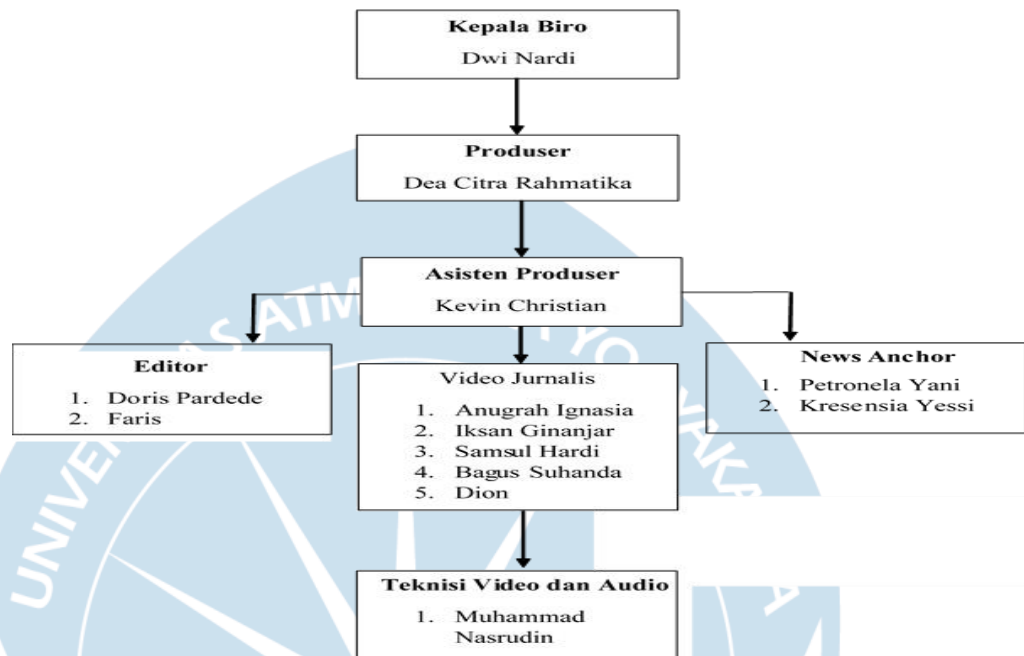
Kepala Biro
Dwi Nardi

Produser
Dea Citra Rahmatika

Asisten Produser
Kevin Christian

Editor
1. Doris Pardede
2. Faris

Video Jurnalis
1. Anugrah Ignasia
2. Iksan Ginanjar
3. Samsul Hardi
4. Bagus Suhanda
5. Dion

News Anchor
1. Petronela Yani
2. Kresensia Yessi

Teknisi Video dan Audio
1. Muhammad Nasrudin

UNIVERSITAS ATMA JAYA YOGYAKARTA